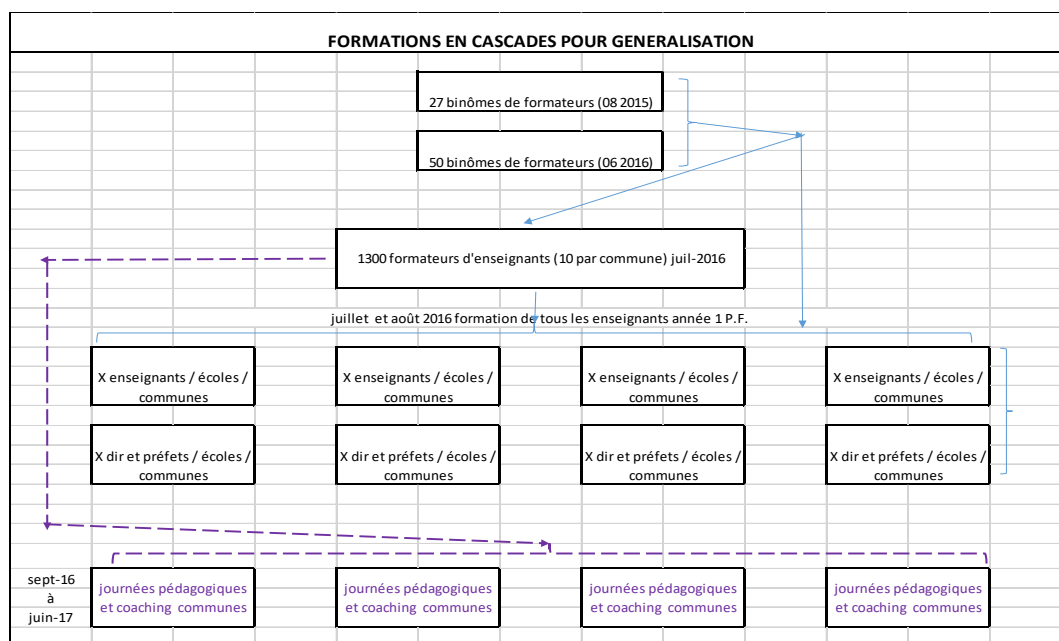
FORMATIONS EN CASCADES POUR GENERALISATION

27 binômes de formateurs (08 2015)

50 binômes de formateurs (06 2016)

1300 formateurs d'enseignants (10 par commune) juil-2016

juillet et août 2016 formation de tous les enseignants année 1 P.F.

X enseignants / écoles / communes

X enseignants / écoles / communes

X enseignants / écoles / communes

X enseignants / écoles / communes

X dir et préfets / écoles / communes

X dir et préfets / écoles / communes

X dir et préfets / écoles / communes

X dir et préfets / écoles / communes

sept-16 à juin-17

journées pédagogiques et coaching communes

journées pédagogiques et coaching communes

journées pédagogiques et coaching communes

journées pédagogiques et coaching communes